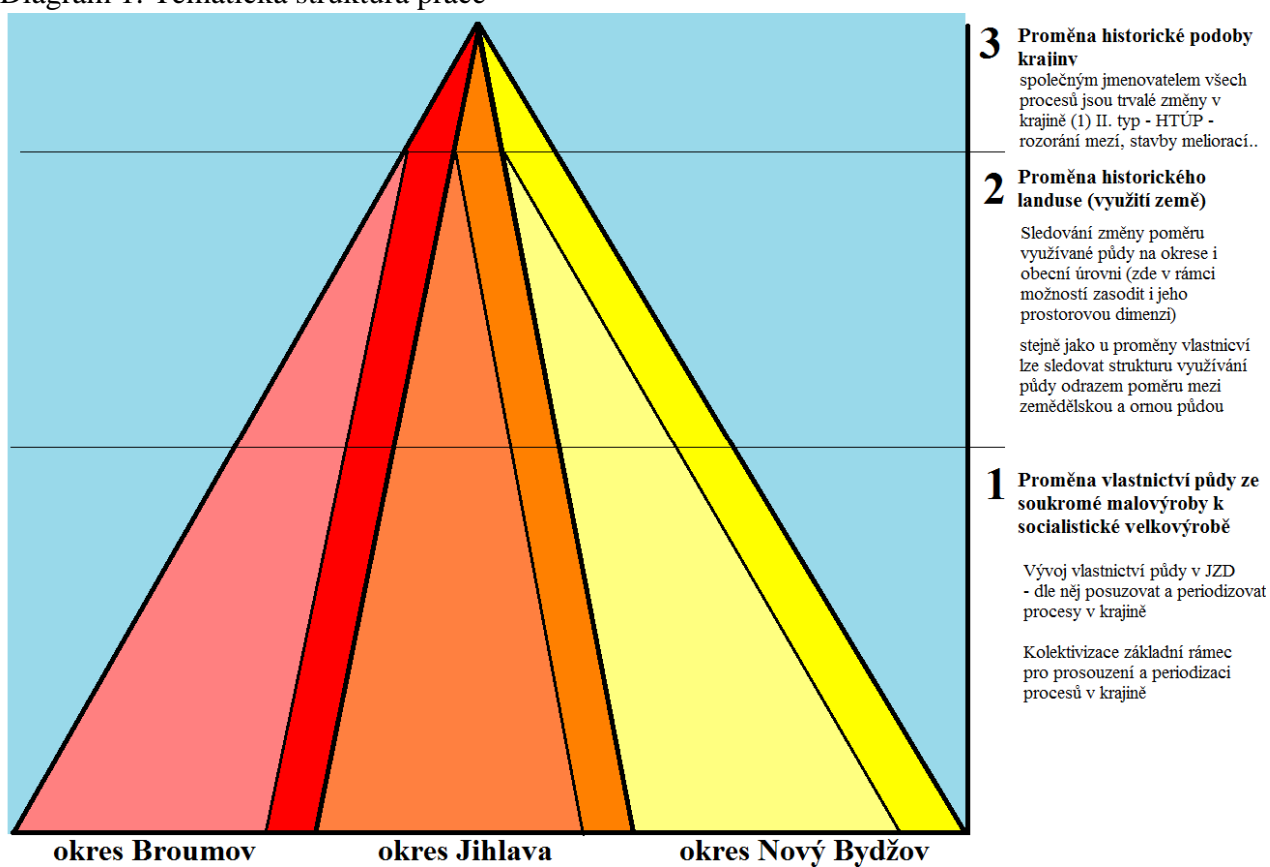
Diagram 1: Tematická struktura práce

3 Proměna historické podoby krajiny
společným jmenovatelem všech procesů jsou trvalé změny v krajině (1) II. typ - HTÚP - rozorání mezí, stavby meliorací..

2 Proměna historického landuse (využití země)
Sledování změny poměru využívané půdy na okrese i obecní úrovni (zde v rámci možností zasodit i jeho prostorovou dimenzi)

stejně jako u proměny vlastnicví lze sledovat strukturu využívání půdy odrazem poměru mezi zemědělskou a ornou půdou

1 Proměna vlastnictví půdy ze soukromé malovýroby k socialistické velkovýrobě

Vývoj vlastnictví půdy v JZD - dle něj posuzovat a periodizovat procesy v krajině

Kolektivizace základní rámec pro prosouzení a periodizaci procesů v krajině

okres Broumov
okres Jihlava
okres Nový Bydžov